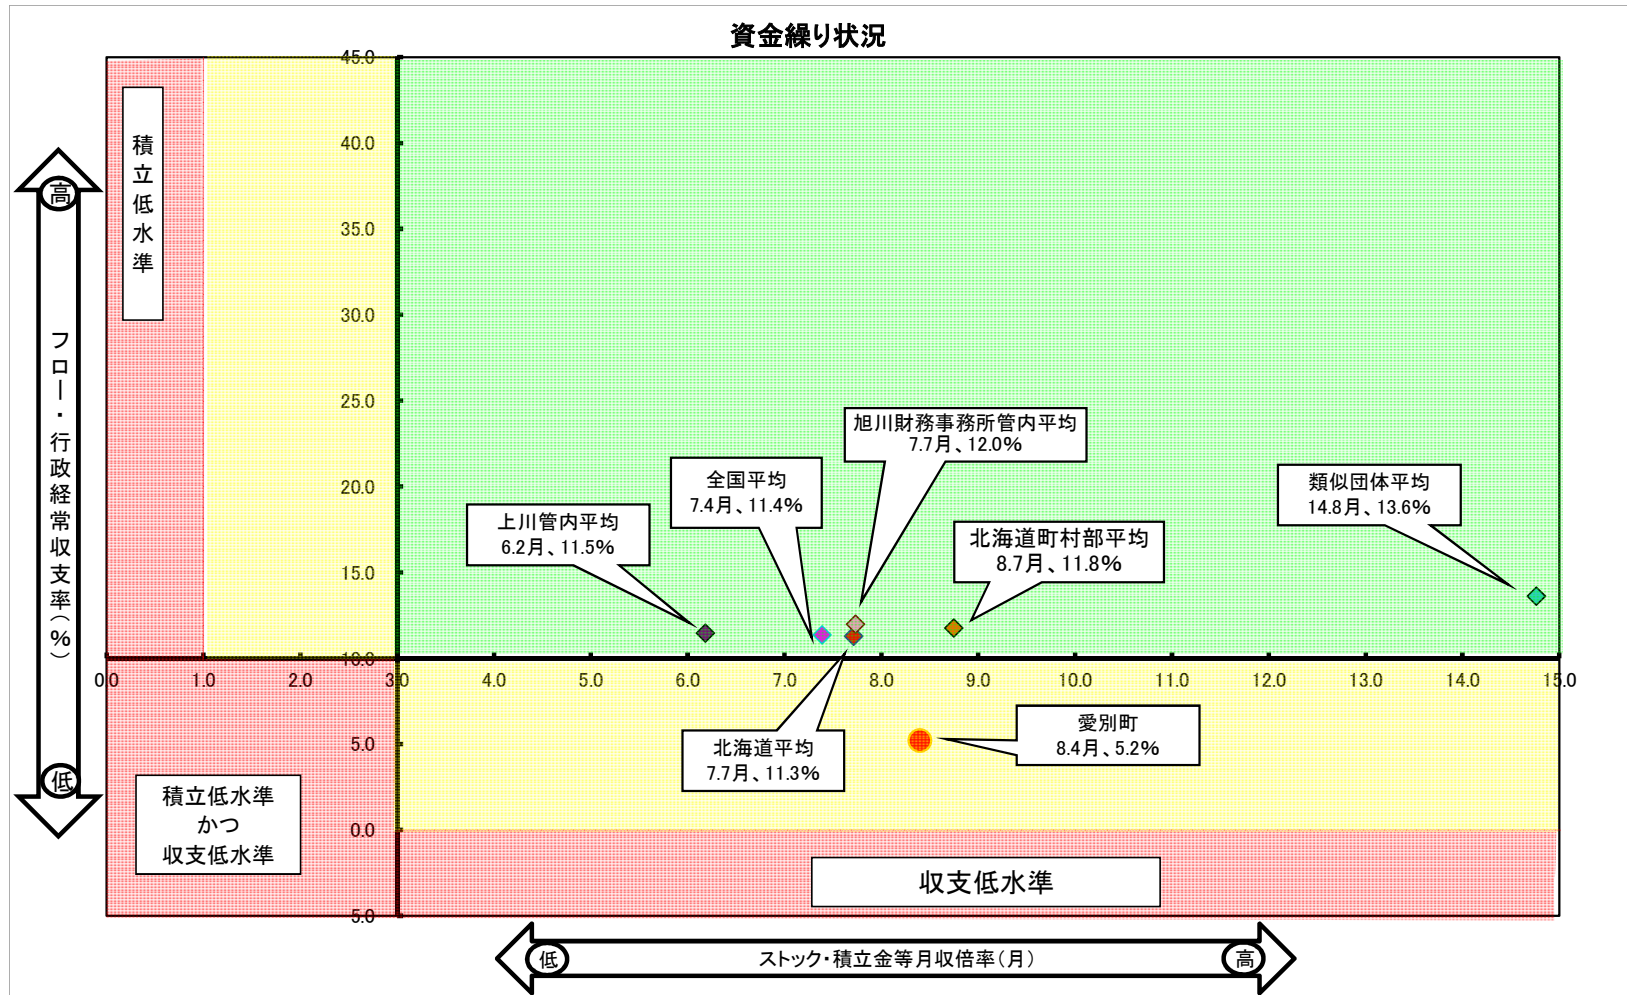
資金繰り状況

積立低水準

高

フロー・行政経常収支率(%)

低

45.0
40.0
35.0
30.0
25.0
20.0
15.0
10.0
5.0
0.0
5.0

0.0 1.0 2.0 3.0 4.0 5.0 6.0 7.0 8.0 9.0 10.0 11.0 12.0 13.0 14.0 15.0

旭川財務事務所管内平均
7.7月、12.0%

全国平均
7.4月、11.4%

類似団体平均
14.8月、13.6%

上川管内平均
6.2月、11.5%

北海道町村部平均
8.7月、11.8%

愛別町
8.4月、5.2%

北海道平均
7.7月、11.3%

積立低水準
かつ
収支低水準

収支低水準

低 ストック・積立金等月収倍率(月) 高